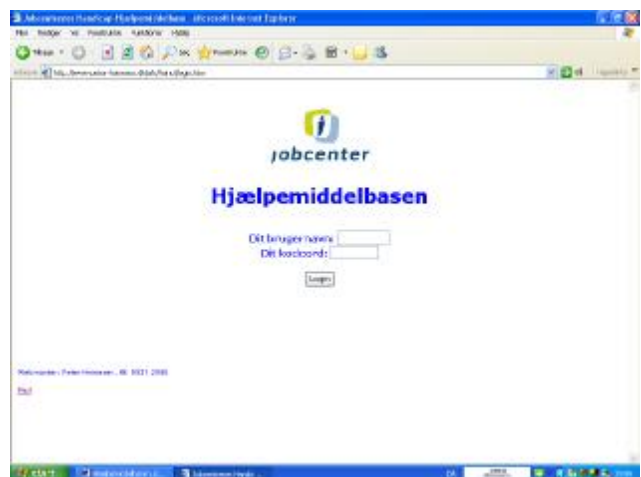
Jobcentret Handicap Hjælpemiddelbasen - Microsoft Internet Explorer

Filer Rediger Vis Foretrukne Funktioner Hjælp

Tilbage Søg Foretrukne

Adresse http://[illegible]/login.htm

Gå til

jobcenter

Hjælpemiddelbasen

Dit bruger navn:

Dit kodeord:

Login

Webmaster - Peter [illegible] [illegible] 2008

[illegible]

start

DA